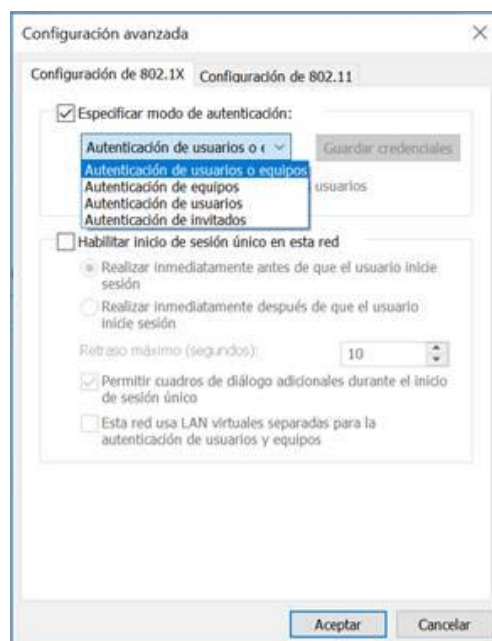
Configuración avanzada

×

Configuración de 802.1X

Configuración de 802.11

Especificar modo de autenticación:

Autenticación de usuarios o e

Guardar credenciales

Autenticación de usuarios o equipos
Autenticación de equipos
Autenticación de usuarios
Autenticación de invitados

usuarios

Habilitar inicio de sesión único en esta red

Realizar inmediatamente antes de que el usuario inicie sesión

Realizar inmediatamente después de que el usuario inicie sesión

Retraso máximo (segundos):

10

Permitir cuadros de diálogo adicionales durante el inicio de sesión único

Esta red usa LAN virtuales separadas para la autenticación de usuarios y equipos

Aceptar

Cancelar